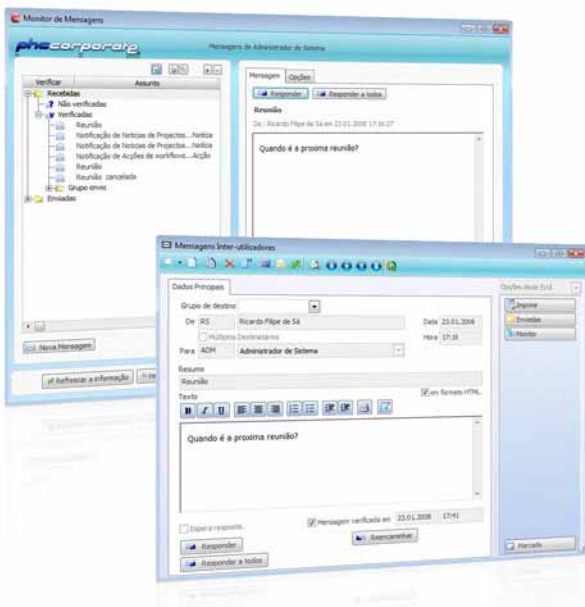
Monitor de Mensagens

phccorporate

Mensagens de Administrador de Sistema

Verificar | Assunto

Recebidas
Não verificadas
Verificadas
Reunião
Notificação de Notícias de Projectos...Notícia
Notificação de Notícias de Projectos...Notícia
Notificação de Acções de workflow...Acção
Reunião
Reunião cancelada
Grupo envio
Enviadas

Nova Mensagem

Refrescar a informação

Mensagem | Opções

Responder | Responder a todos

Reunião

De : Ricardo Filipe de Sá em 23.01.2008 17:16:27

Quando é a proxima reunião?

Mensagens Inter-utilizadores

Dados Principais

Grupo de destino

De RS Ricardo Filipe de Sá

Data 23.01.2008

Múltiplos Destinatários

Hora 17:16

Para ADM Administrador de Sistema

Resumo

Reunião

Texto

em formato HTML

Quando é a proxima reunião?

Espera resposta

Mensagem verificada em 23.01.2008 17:41

Reencaminhar

Responder

Responder a todos

Opções deste Ecrã

Imprimir

Enviadas

Monitor

Marcada